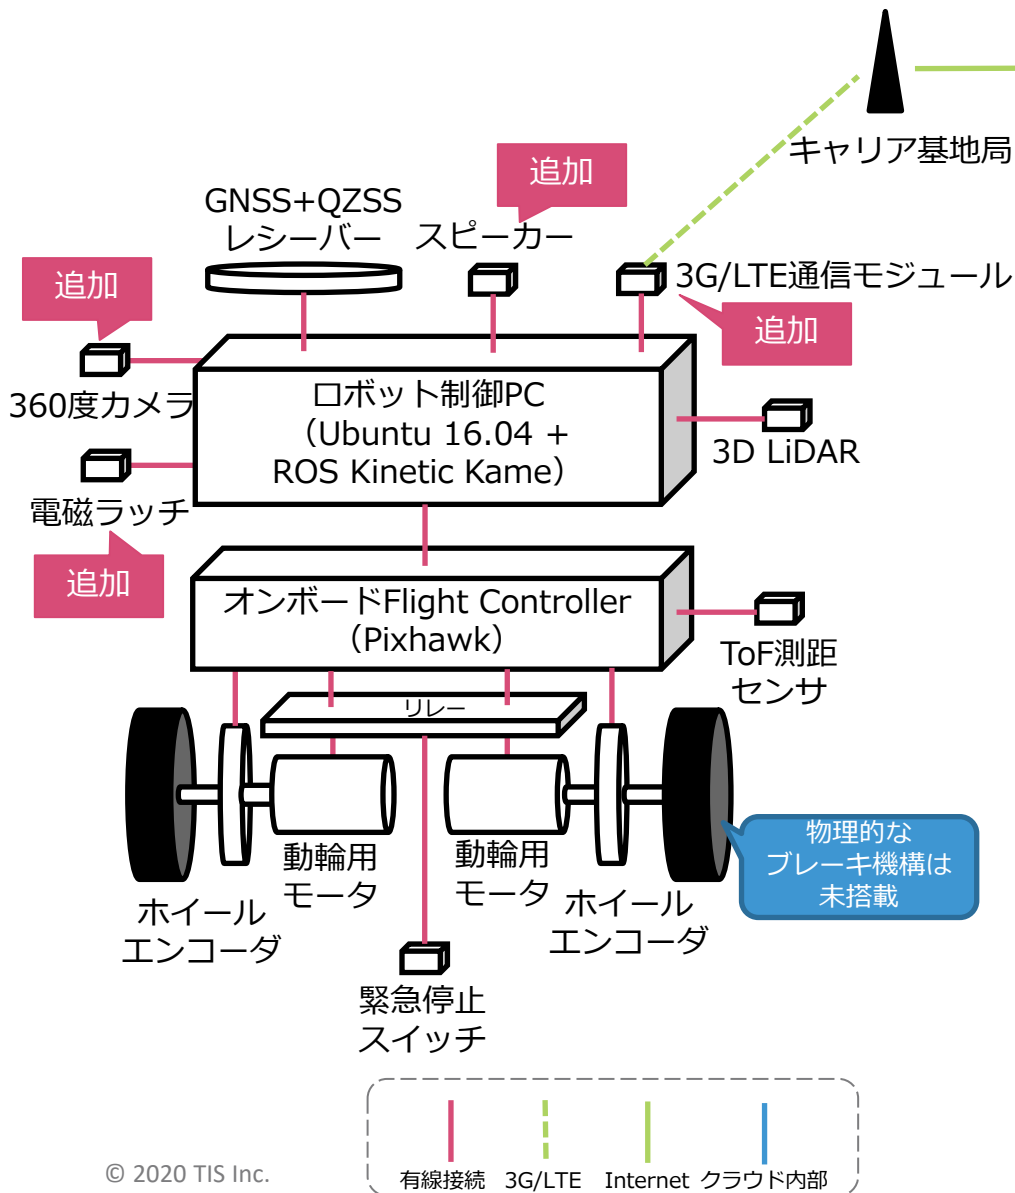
キャリア基地局

追加

GNSS+QZSS
レシーバー

スピーカー

3G/LTE通信モジュール

追加

追加

360度カメラ

ロボット制御PC
（Ubuntu 16.04 +
ROS Kinetic Kame）

3D LiDAR

電磁ラッチ

追加

オンボードFlight Controller
（Pixhawk）

ToF測距
センサ

リレー

動輪用
モータ

動輪用
モータ

物理的な
ブレーキ機構は
未搭載

ホイール
エンコーダ

ホイール
エンコーダ

緊急停止
スイッチ

© 2020 TIS Inc.

有線接続 3G/LTE Internet クラウド内部